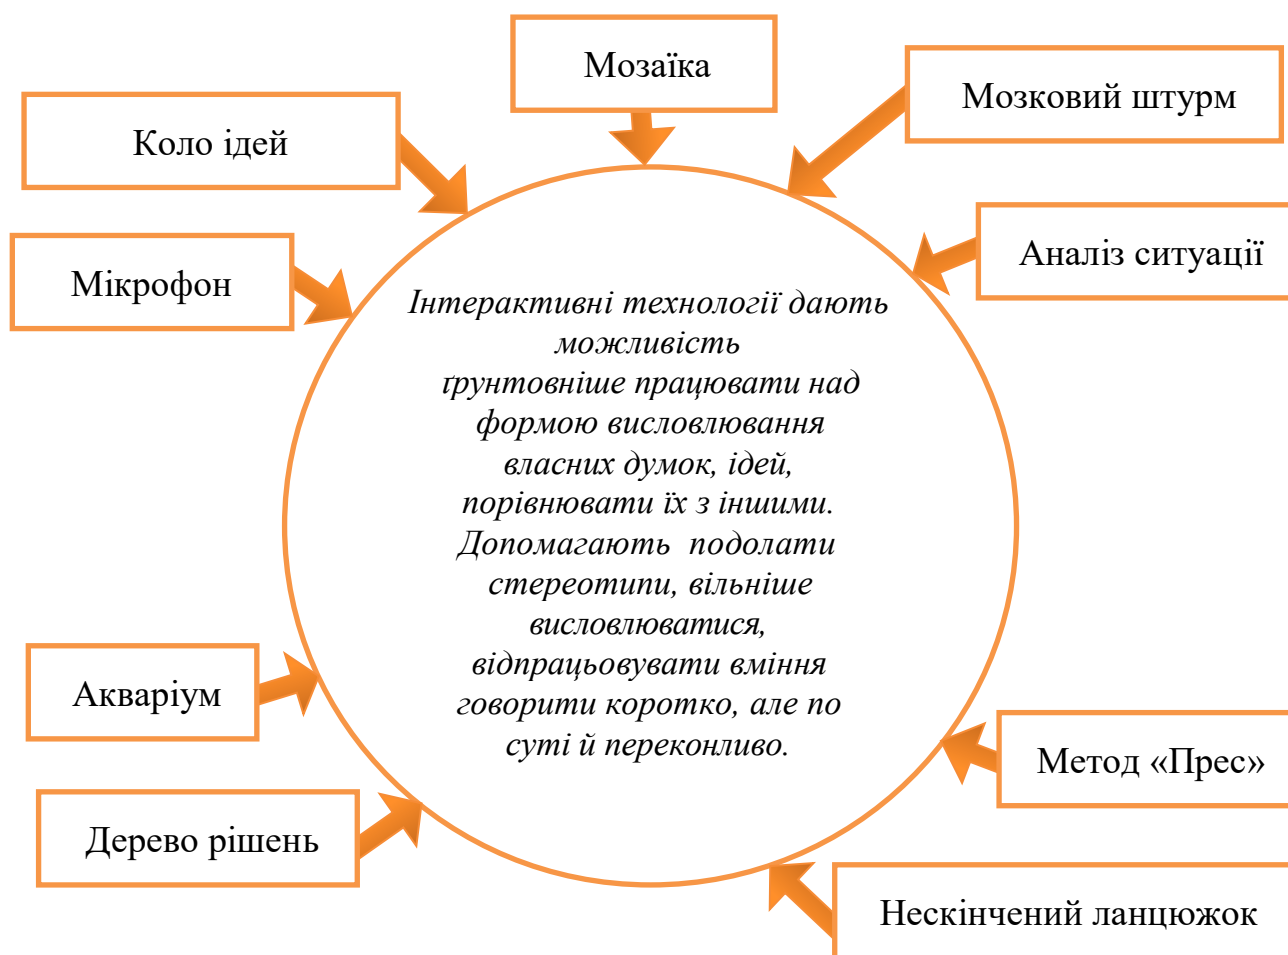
Мозаїка

Коло ідей

Мозковий штурм

Мікрофон

Аналіз ситуації

Інтерактивні технології дають можливість ґрунтовніше працювати над формою висловлювання власних думок, ідей, порівнювати їх з іншими. Допомагають подолати стереотипи, вільніше висловлюватися, відпрацьовувати вміння говорити коротко, але по суті й переконливо.

Акваріум

Метод «Прес»

Дерево рішень

Нескінчений ланцюжок